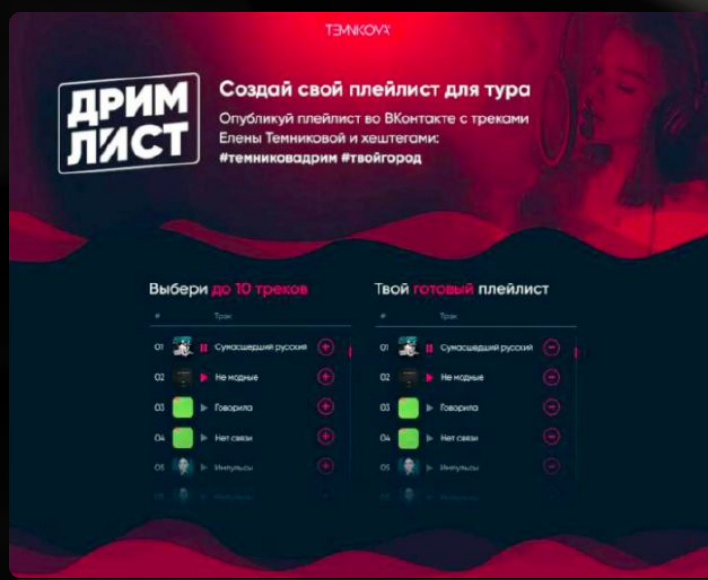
TEMNKOVA

ДРИМ ЛИСТ

Создай свой плейлист для тура

Опубликуй плейлист во ВКонтакте с треками Елены Темниковой и хештегами: #темниковадрим #твойгород

Выбери до 10 треков

| # | Трек |
|---|---|
| 01 | Сумасшедший русский |
| 02 | Не модные |
| 03 | Говорила |
| 04 | Нет связи |
| 05 | Импульсы |

Твой готовый плейлист

| # | Трек |
|---|---|
| 01 | Сумасшедший русский |
| 02 | Не модные |
| 03 | Говорила |
| 04 | Нет связи |
| 05 | Импульсы |